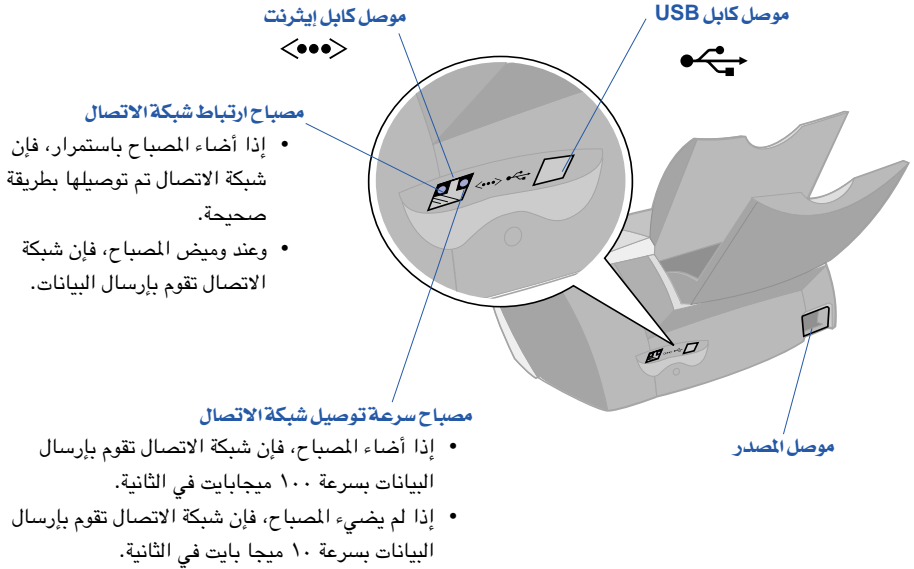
موصل كابل USB

موصل كابل إيثرنت

<•••>

مصباح ارتباط شبكة الاتصال

• إذا أضاء المصباح باستمرار، فإن شبكة الاتصال تم توصيلها بطريقة صحيحة.

• وعند وميض المصباح، فإن شبكة الاتصال تقوم بإرسال البيانات.

مصباح سرعة توصيل شبكة الاتصال

• إذا أضاء المصباح، فإن شبكة الاتصال تقوم بإرسال البيانات بسرعة ١٠٠ ميجابايت في الثانية.

• إذا لم يضيء المصباح، فإن شبكة الاتصال تقوم بإرسال البيانات بسرعة ١٠ ميجا بايت في الثانية.

موصل المصدر